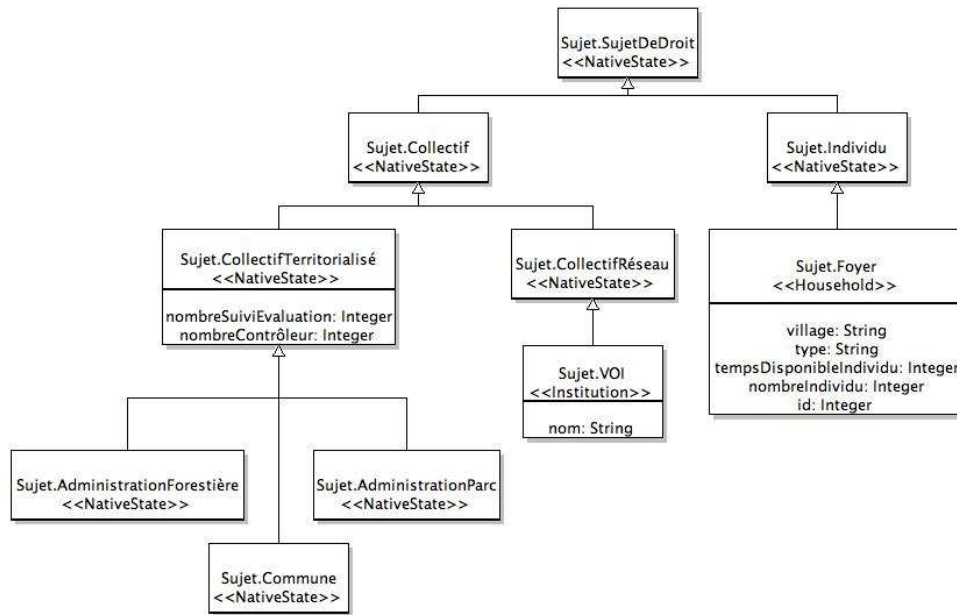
Sujet.SujetDeDroit
<<NativeState>>

Sujet.Collectif
<<NativeState>>

Sujet.Individu
<<NativeState>>

Sujet.CollectifTerritorialisé
<<NativeState>>

nombreSuiviEvaluation: Integer
nombreContrôleur: Integer

Sujet.CollectifRéseau
<<NativeState>>

Sujet.Foyer
<<Household>>

village: String
type: String
tempsDisponibleIndividu: Integer
nombreIndividu: Integer
id: Integer

Sujet.VOI
<<Institution>>

nom: String

Sujet.AdministrationForestière
<<NativeState>>

Sujet.AdministrationParc
<<NativeState>>

Sujet.Commune
<<NativeState>>